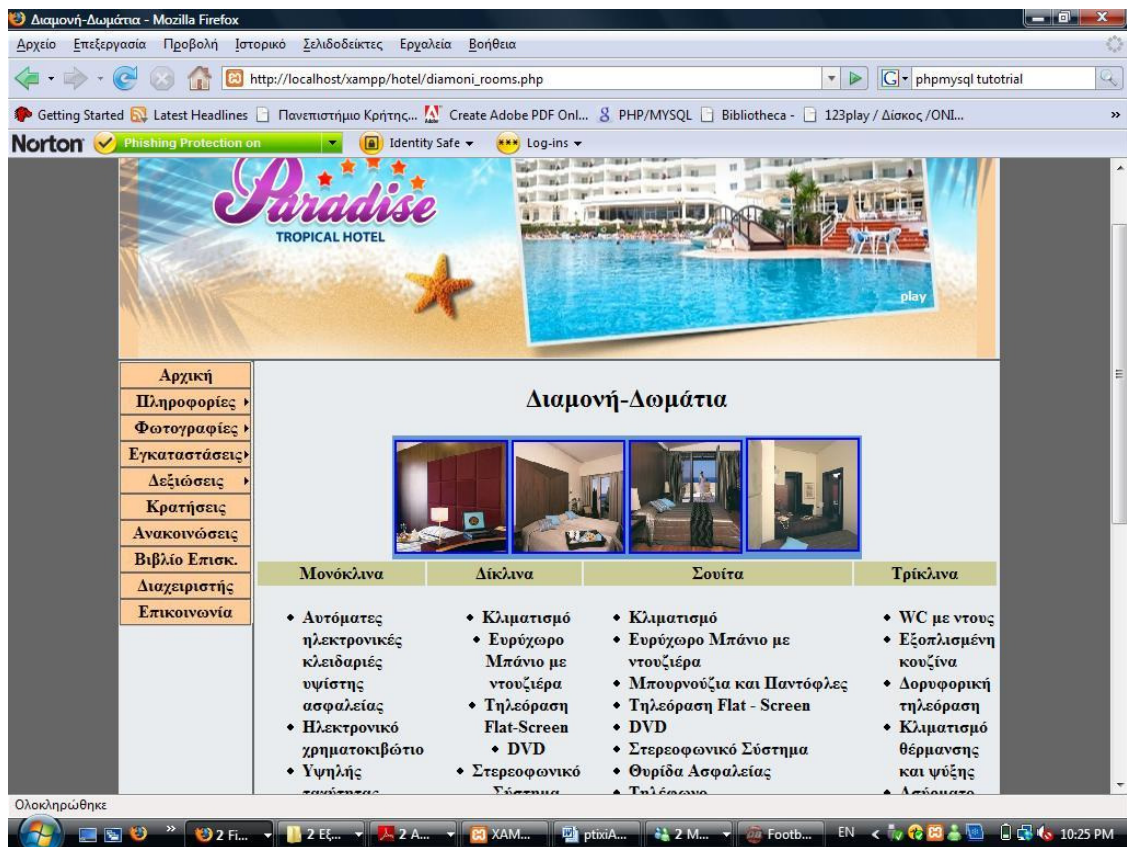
Διαμονή-Δωμάτια - Mozilla Firefox

Αρχείο Επεξεργασία Προβολή Ιστορικό Σελιδοδείκτες Εργαλεία Βοήθεια

http://localhost/xampp/hotel/diamoni_rooms.php

phpmysql tutotrial

Getting Started Latest Headlines Πανεπιστήμιο Κρήτης... Create Adobe PDF Onl... PHP/MYSQL Bibliotheca - 123play / Δίσκος /ONI...

Norton Phishing Protection on Identity Safe Log-ins

Paradise
TROPICAL HOTEL

play

Αρχική
Πληροφορίες
Φωτογραφίες
Εγκαταστάσεις
Δεξιώσεις
Κρατήσεις
Ανακοινώσεις
Βιβλίο Επισκ.
Διαχειριστής
Επικοινωνία

Διαμονή-Δωμάτια

| Μονόκλινα | Δίκλινα | Σουίτα | Τρίκλινα |
|---|---|---|---|
| • Αυτόματες ηλεκτρονικές κλειδαριές υψίστης ασφαλείας • Ηλεκτρονικό χρηματοκιβώτιο • Υψηλής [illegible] | • Κλιματισμό • Ευρύχωρο Μπάνιο με ντουζιέρα • Τηλεόραση Flat-Screen • DVD • Στερεοφωνικό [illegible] | • Κλιματισμό • Ευρύχωρο Μπάνιο με ντουζιέρα • Μπουρνούζια και Παντόφλες • Τηλεόραση Flat - Screen • DVD • Στερεοφωνικό Σύστημα • Θυρίδα Ασφαλείας • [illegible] | • WC με ντους • Εξοπλισμένη κουζίνα • Δορυφορική τηλεόραση • Κλιματισμό θέρμανσης και ψύξης • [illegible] |

Ολοκληρώθηκε

2 Fi... 2 Εξ... 2 A... XAM... ptixiA... 2 M... Footb... EN 10:25 PM